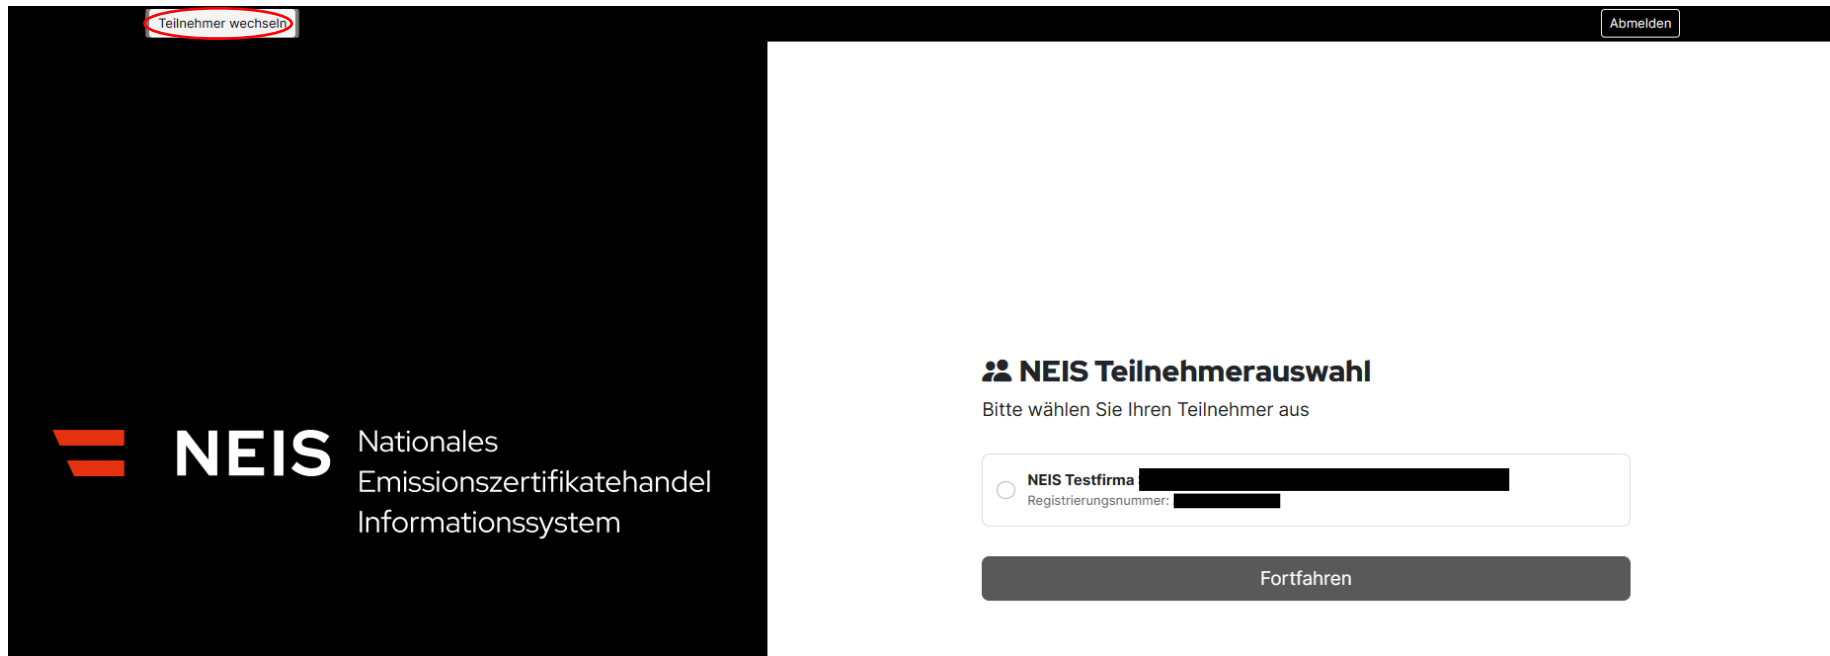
Teilnehmer wechseln

Abmelden

NEIS Nationales Emissionszertifikatehandel Informationssystem

NEIS Teilnehmerauswahl

Bitte wählen Sie Ihren Teilnehmer aus

NEIS Testfirma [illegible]
Registrierungsnummer: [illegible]

Fortfahren